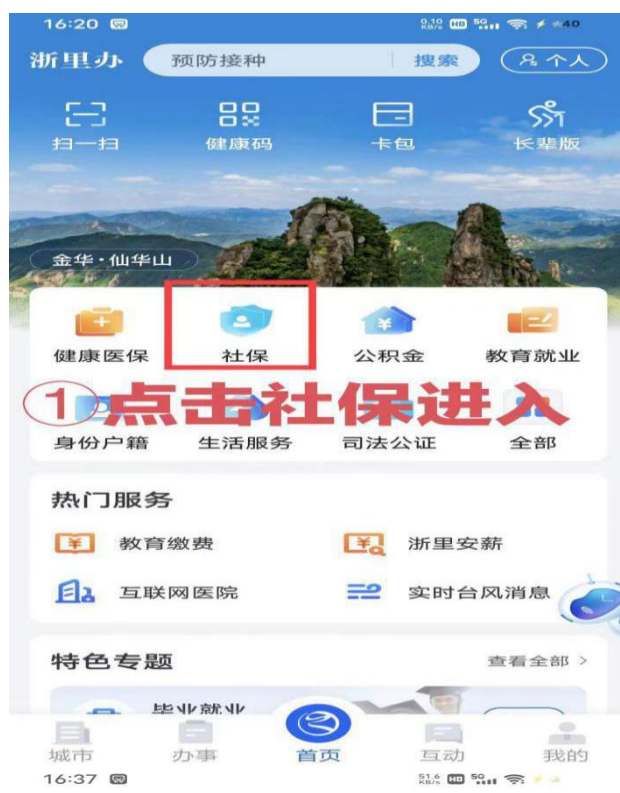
16:20

0.10 KB/s HD 5G 40

浙里办 预防接种 搜索 个人

扫一扫 健康码 卡包 长辈版

金华·仙华山

健康医保 社保 公积金 教育就业

①点击社保进入

身份户籍 生活服务 司法公证 全部

热门服务

教育缴费 浙里安薪

互联网医院 实时台风消息

特色专题 查看全部 >

毕业就业

城市 办事 首页 互动 我的

16:37

51.6 KB/s HD 5G